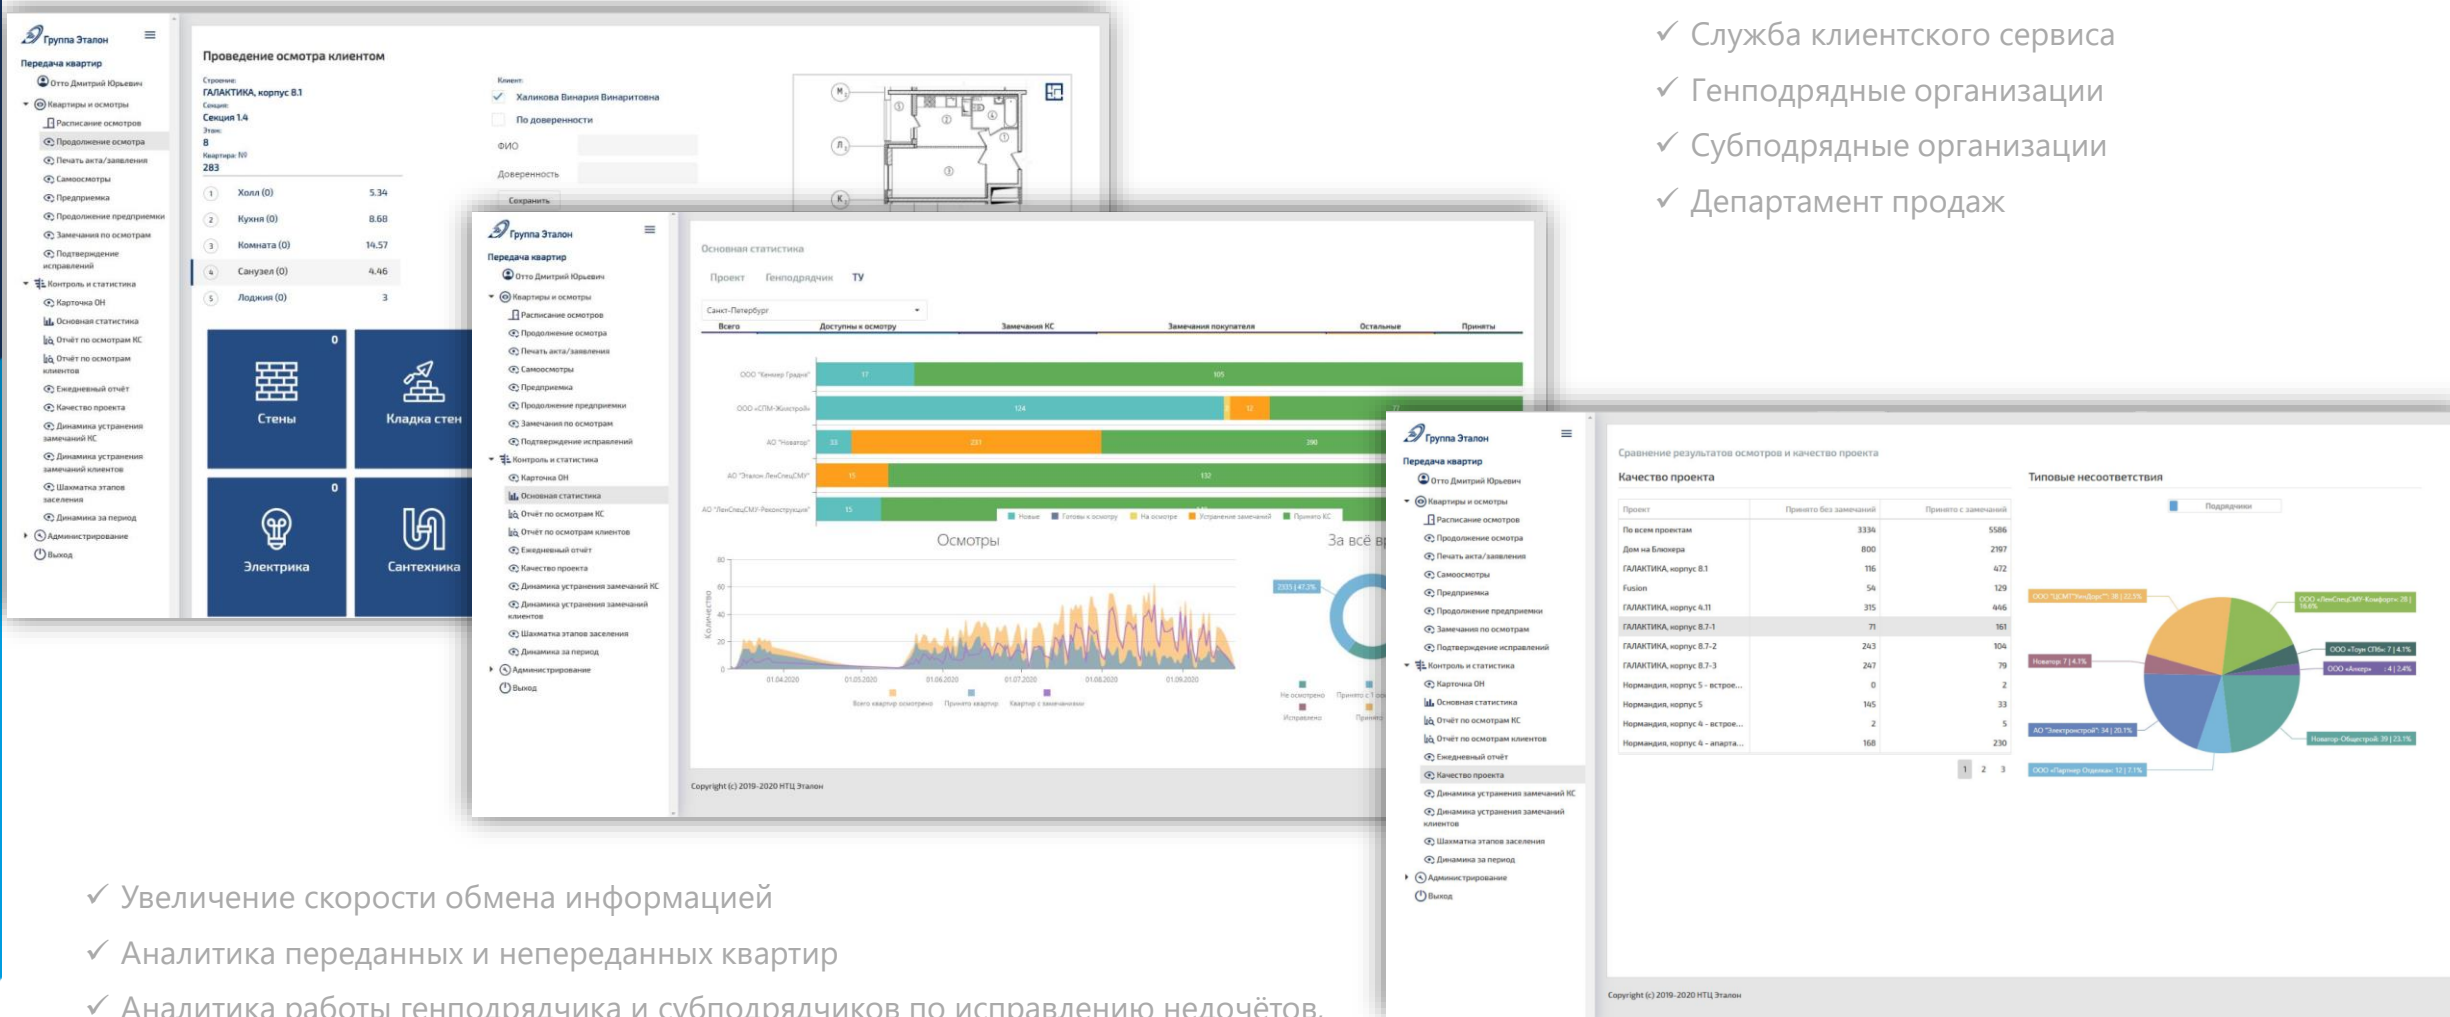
✓ Служба клиентского сервиса
✓ Генподрядные организации
✓ Субподрядные организации
✓ Департамент продаж

Группа Эталон
Передача квартир
Отто Дмитрий Юрьевич
Квартиры и осмотры
Расписание осмотров
Продолжение осмотра
Печать акта/заявления
Самоосмотры
Предприемка
Продолжение предприемки
Замечания по осмотрам
Подтверждение исправлений
Контроль и статистика
Карточка ОН
Основная статистика
Отчёт по осмотрам КС
Отчёт по осмотрам клиентов
Ежедневный отчёт
Качество проекта
Динамика устранения замечаний КС
Динамика устранения замечаний клиентов
Шахматка этапов заселения
Динамика за период
Администрирование
Выход

Проведение осмотра клиентом
Строение:
ГАЛАКТИКА, корпус 8.1
Секция:
Секция 1.4
Этаж:
8
Квартира: №
283
Клиент:
Халикова Винария Винаритовна
По доверенности
ФИО
Доверенность
Сохранить

| | | |
|---|---|---|
| 1 | Холл (0) | 5.34 |
| 2 | Кухня (0) | 8.68 |
| 3 | Комната (0) | 14.57 |
| 4 | Санузел (0) | 4.46 |
| 5 | Лоджия (0) | 3 |

0
Стены
Кладка стен
0
Электрика
Сантехника

Основная статистика
Проект Генподрядчик ТУ
Санкт-Петербург
Всего Доступны к осмотру Замечания КС Замечания покупателя Остальные Приняты
ООО "Кемикор Градня" 17 105
ООО «СПМ-Жилстрой» 124 12
АО "Новатор" 33 231 290
АО "Эталон ЛенСпецСМУ" 15 132
АО "ЛенСпецСМУ-Реконструкция" 15
Новые Готовы к осмотру На осмотре Устранение замечаний Принято КС
Осмотры
За всё вр
Количество
80 60 40 20 0
01.04.2020 01.05.2020 01.06.2020 01.07.2020 01.08.2020 01.09.2020
Всего квартир осмотрено Принято квартир Квартир с замечаниями
2335 | 47.2%
Не осмотрено Принято с 1 Исправлено
Copyright (c) 2019-2020 НТЦ Эталон

Сравнение результатов осмотров и качество проекта
Качество проекта

| Проект | Принято без замечаний | Принято с замечаниями |
|---|---|---|
| По всем проектам | 3334 | 5586 |
| Дом на Блюхера | 800 | 2197 |
| ГАЛАКТИКА, корпус 8.1 | 116 | 472 |
| Fusion | 54 | 129 |
| ГАЛАКТИКА, корпус 4.11 | 315 | 446 |
| ГАЛАКТИКА, корпус 8.7-1 | 71 | 161 |
| ГАЛАКТИКА, корпус 8.7-2 | 243 | 104 |
| ГАЛАКТИКА, корпус 8.7-3 | 247 | 79 |
| Нормандия, корпус 5 - встрое... | 0 | 2 |
| Нормандия, корпус 5 | 145 | 33 |
| Нормандия, корпус 4 - встрое... | 2 | 5 |
| Нормандия, корпус 4 - апарта... | 168 | 230 |

1 2 3
Типовые несоответствия
Подрядчики
ООО "ЦСМТ"НеоДорс"" 18 | 32.5%
ООО «ЛенСпецСМУ-Комфорт» 28 | 16.6%
ООО «Тоун СПб» 7 | 4.1%
ООО «Анкор» 4 | 2.4%
Новатор 7 | 4.1%
АО "Электронстрой" 34 | 20.1%
Новатор-Общестрой 39 | 23.1%
ООО «Партнер Оценка» 12 | 7.1%
Copyright (c) 2019-2020 НТЦ Эталон

✓ Увеличение скорости обмена информацией
✓ Аналитика переданных и непереданных квартир
✓ Аналитика работы генподрядчика и субподрядчиков по исправлению недочётов.